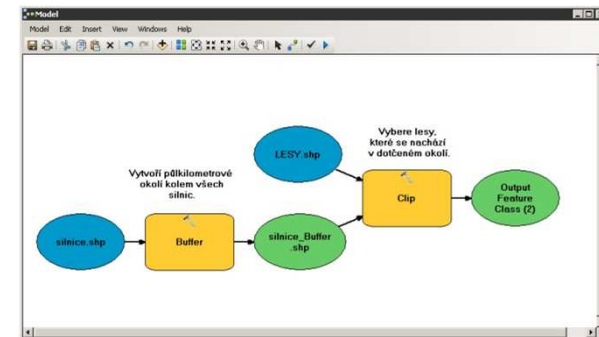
Model

Model Edit Insert View Windows Help

Vytvoří půlkilometrové okolí kolem všech silnic.

Vybere lesy, které se nachází v dotčeném okolí.

LESY.shp

silnice.shp

Buffer

silnice_Buffer.shp

Clip

Output Feature Class (2)